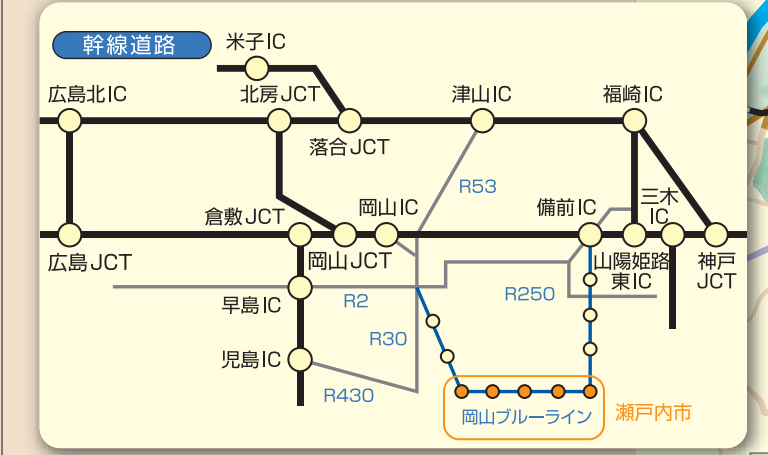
幹線道路

米子IC

広島北IC

北房JCT

津山IC

福崎IC

落合JCT

R53

倉敷JCT

岡山IC

備前IC

三木IC

広島JCT

岡山JCT

山陽姫路東IC

神戸JCT

早島IC

R2

R250

R30

児島IC

R430

岡山ブルーライン

瀬戸内市